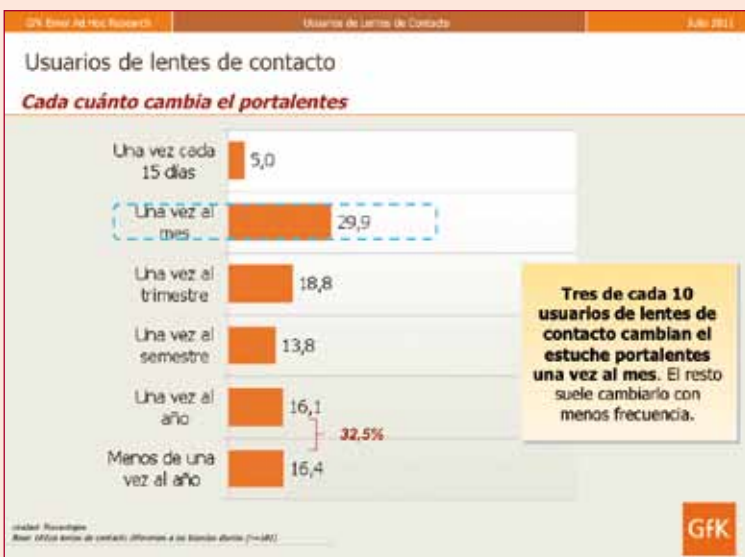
GfK Emor Ad Hoc Research | Usuarios de Lentes de Contacto | Julio 2011

Usuarios de lentes de contacto

Cada cuánto cambia el portalentes

Una vez cada 15 días 5,0

Una vez al mes 29,9

Una vez al trimestre 18,8

Una vez al semestre 13,8

Una vez al año 16,1

Menos de una vez al año 16,4

32,5%

**Tres de cada 10 usuarios de lentes de contacto cambian el estuche portalentes una vez al mes**. El resto suele cambiarlo con menos frecuencia.

Unidad: Porcentajes
Base: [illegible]

GfK